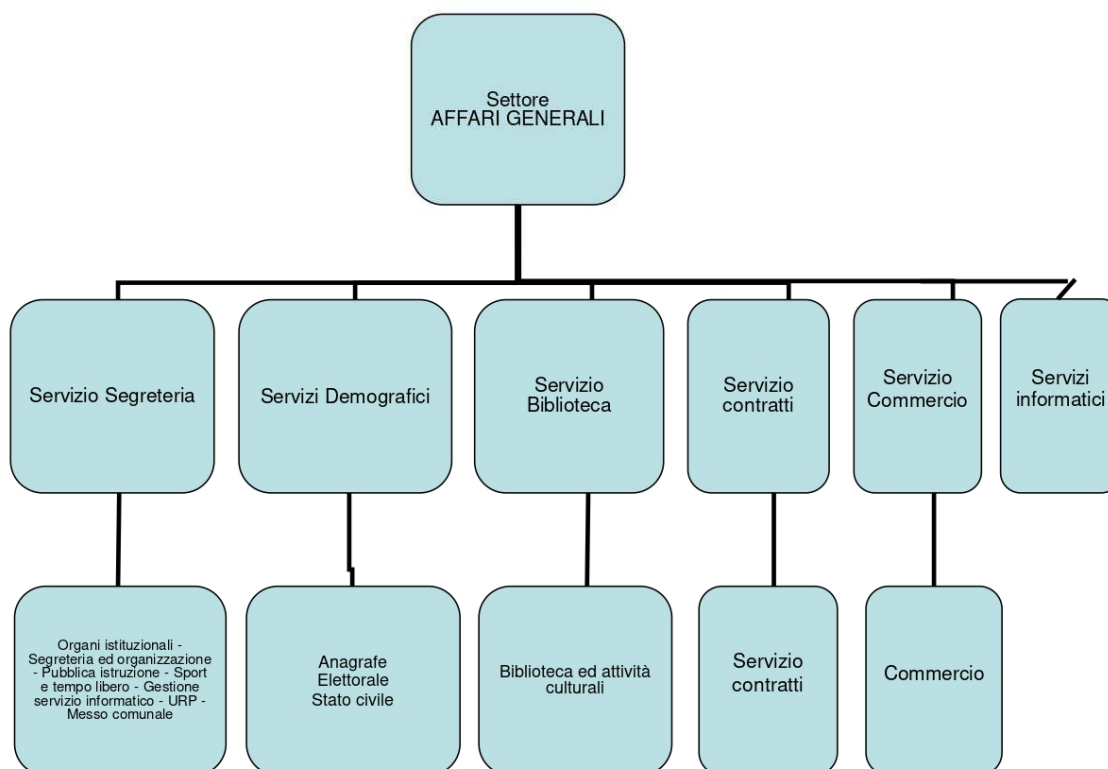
Settore
AFFARI GENERALI

Servizio Segreteria

Servizi Demografici

Servizio
Biblioteca

Servizio
contratti

Servizio
Commercio

Servizi
informatici

Organi istituzionali - Segreteria ed organizzazione - Pubblica istruzione - Sport e tempo libero - Gestione servizio informatico - URP - Messo comunale

Anagrafe
Elettorale
Stato civile

Biblioteca ed attività culturali

Servizio
contratti

Commercio